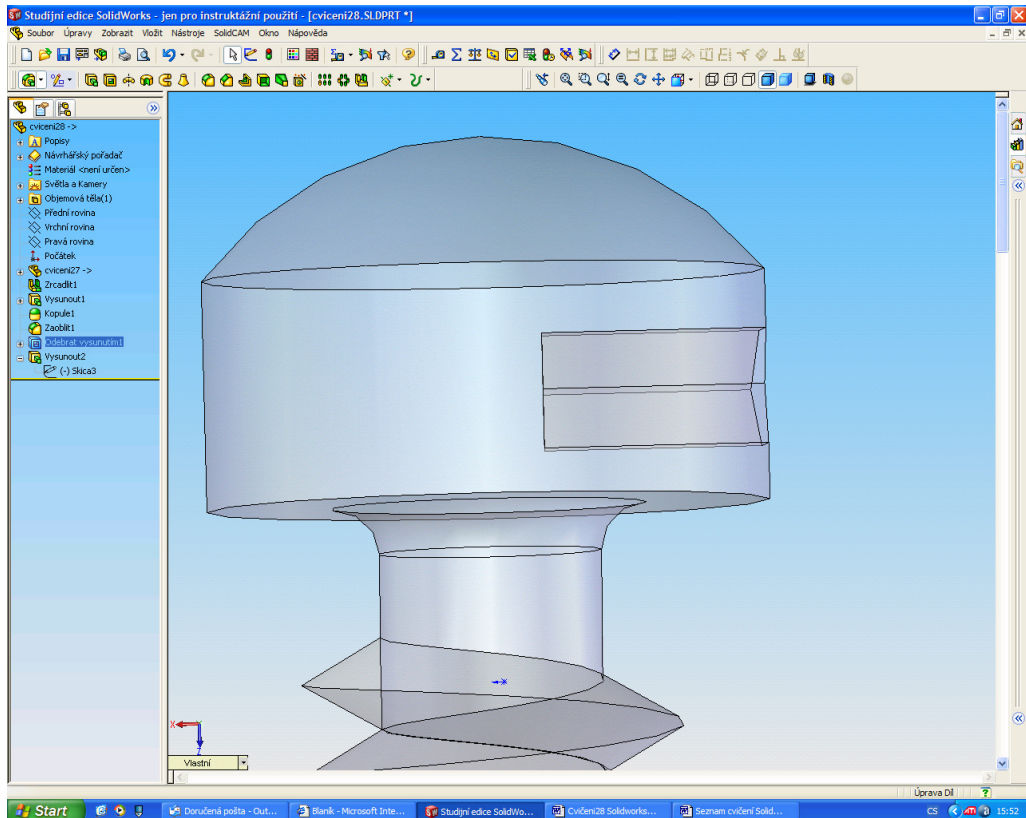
Studijní edice SolidWorks - jen pro instruktážní použití - [cviceni28.SLDPRT *]

Soubor Úpravy Zobrazit Vložit Nástroje SolidCAM Okno Nápověda

cviceni28 ->
Popisy
Návrhářský pořadač
Materiál <není určen>
Světla a Kamery
Objemová těla(1)
Přední rovina
Vrchní rovina
Pravá rovina
Počátek
cviceni27 ->
Zrcadlit1
Vysunout1
Kopule1
Zaoblit1
Odebrat vysunutím1
Vysunout2
(-) Skica3

Vlastní

Úprava Díl

Start
Doručená pošta - Out...
Blank - Microsoft Inte...
Studijní edice SolidWo...
Cviceni28 Solidworks...
Seznam cvičení Solid...
CS 15:52